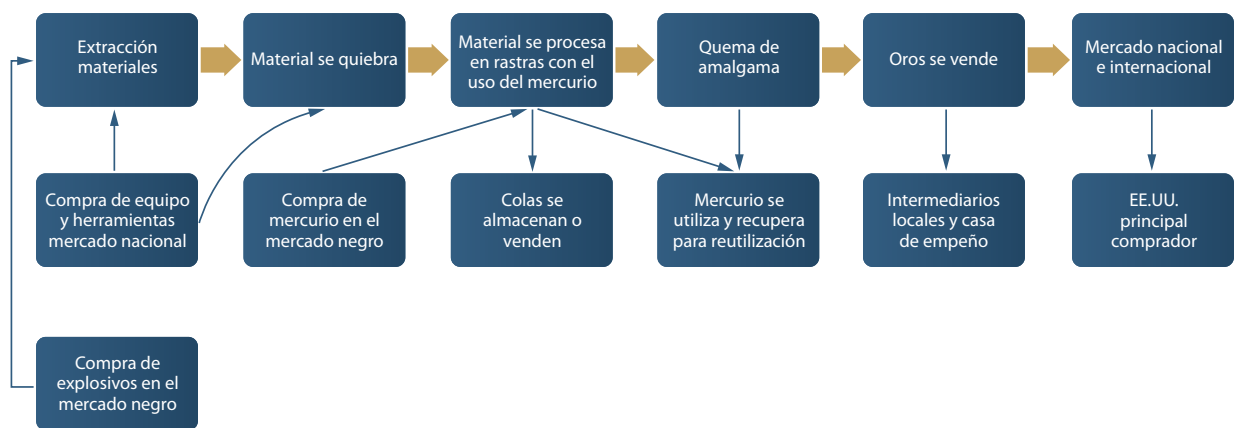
Extracción materiales

Material se quiebra

Material se procesa en rastras con el uso del mercurio

Quema de amalgama

Oros se vende

Mercado nacional e internacional

Compra de equipo y herramientas mercado nacional

Compra de mercurio en el mercado negro

Colas se almacenan o venden

Mercurio se utiliza y recupera para reutilización

Intermediarios locales y casa de empeño

EE.UU. principal comprador

Compra de explosivos en el mercado negro